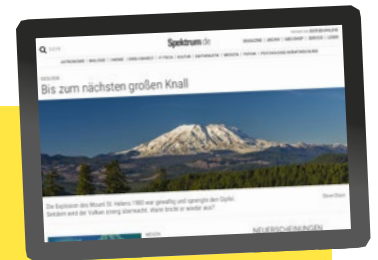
Spektrum.de

Bis zum nächsten großen Knall

Die Explosion des Mount St. Helens 1980 war gewaltig und sprengte den Gipfel. Seitdem wird der Vulkan streng überwacht. Wann bricht er wieder aus?

NEUERSCHEINUNGEN